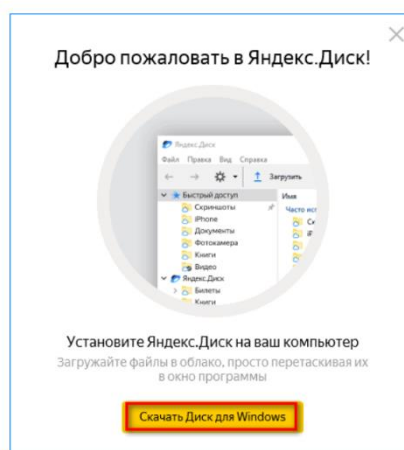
Добро пожаловать в Яндекс.Диск!

Яндекс.Диск
Файл Правка Вид Справка
Загрузить
Быстрый доступ
Скриншоты
iPhone
Документы
Фотокамера
Книги
Видео
Яндекс.Диск
Билеты
Книги
Имя
Часто ис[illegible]

Установите Яндекс.Диск на ваш компьютер
Загружайте файлы в облако, просто перетаскивая их в окно программы

Скачать Диск для Windows